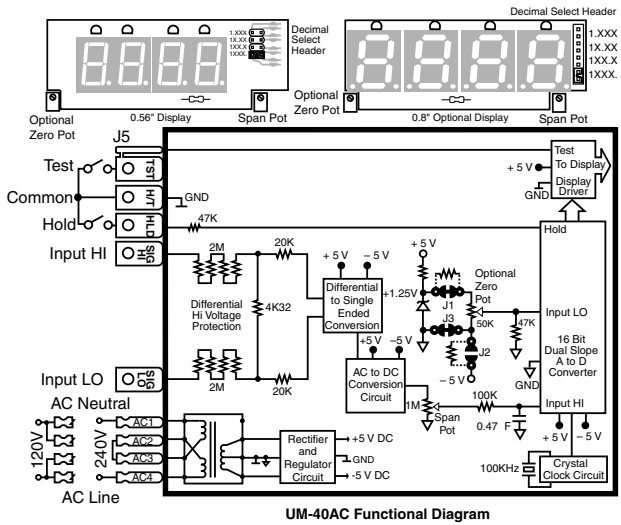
1.XXX
1X.XX
1XX.X
1XXX.
Decimal Select Header
Optional Zero Pot
0.56" Display
Span Pot

Decimal Select Header
1.XXX
1X.XX
1XX.X
1XXX.
Optional Zero Pot
0.8" Optional Display
Span Pot

J5
Test
TST
Common
H/T
GND
Hold
HLD
47K
Input HI
SIG HI
Test To Display
+ 5 V
Display Driver
GND
Hold
2M
20K
+ 5 V
– 5 V
+ 5 V
Differential to Single Ended Conversion
+1.25V
Optional Zero Pot
J1
Differential Hi Voltage Protection
4K32
J3
50K
47K
Input LO
16 Bit Dual Slope A to D Converter
J2
+5 V
-5 V
– 5 V
2M
20K
AC to DC Conversion Circuit
GND
Input LO
SIG LO
1M
100K
Input HI
Span Pot
AC Neutral
0.47 F
AC1
AC2
120V
240V
AC3
AC4
Rectifier and Regulator Circuit
+5 V DC
GND
-5 V DC
+ 5 V
– 5 V
100KHz
Crystal Clock Circuit
AC Line

UM-40AC Functional Diagram